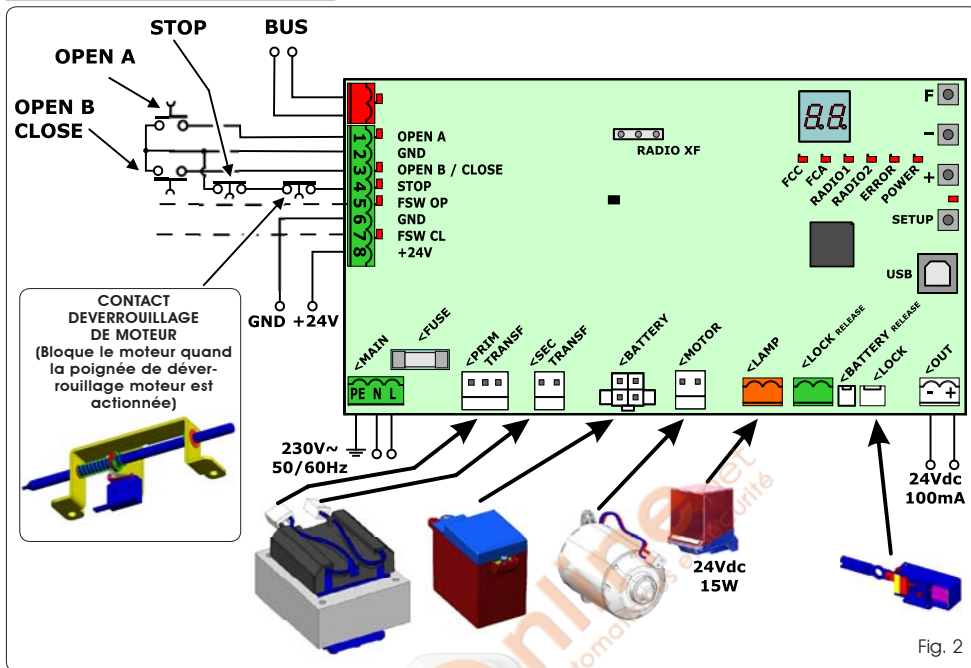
STOP
BUS
OPEN A
OPEN B
CLOSE

1
2
3
4
5
6
7
8

OPEN A
GND
OPEN B / CLOSE
STOP
FSW OP
GND
FSW CL
+24V

RADIO XF

F
–
+
SETUP
USB

FCC
FCA
RADIO1
RADIO2
ERROR
POWER

CONTACT DEVERROUILLAGE DE MOTEUR
(Bloque le moteur quand la poignée de déverrouillage moteur est actionnée)

GND +24V

<MAIN
<FUSE
<PRIM TRANSF
<SEC TRANSF
<BATTERY
<MOTOR
<LAMP
<LOCK RELEASE
<BATTERY RELEASE
<LOCK
<OUT

PE N L

- +

230V~
50/60Hz

24Vdc
15W

24Vdc
100mA

Fig. 2